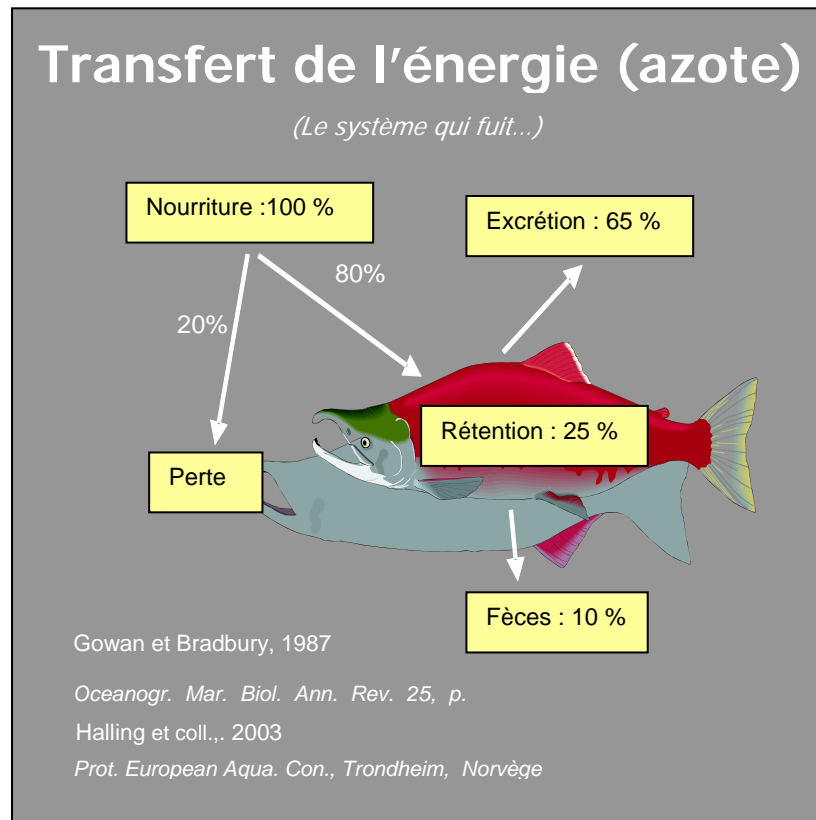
Transfert de l'énergie (azote)

(Le système qui fuit…)

Nourriture :100 %

Excrétion : 65 %

80%

20%

Rétention : 25 %

Perte

Fèces : 10 %

Gowan et Bradbury, 1987

Oceanogr. Mar. Biol. Ann. Rev. 25, p.

Halling et coll.,. 2003

Prot. European Aqua. Con., Trondheim, Norvège